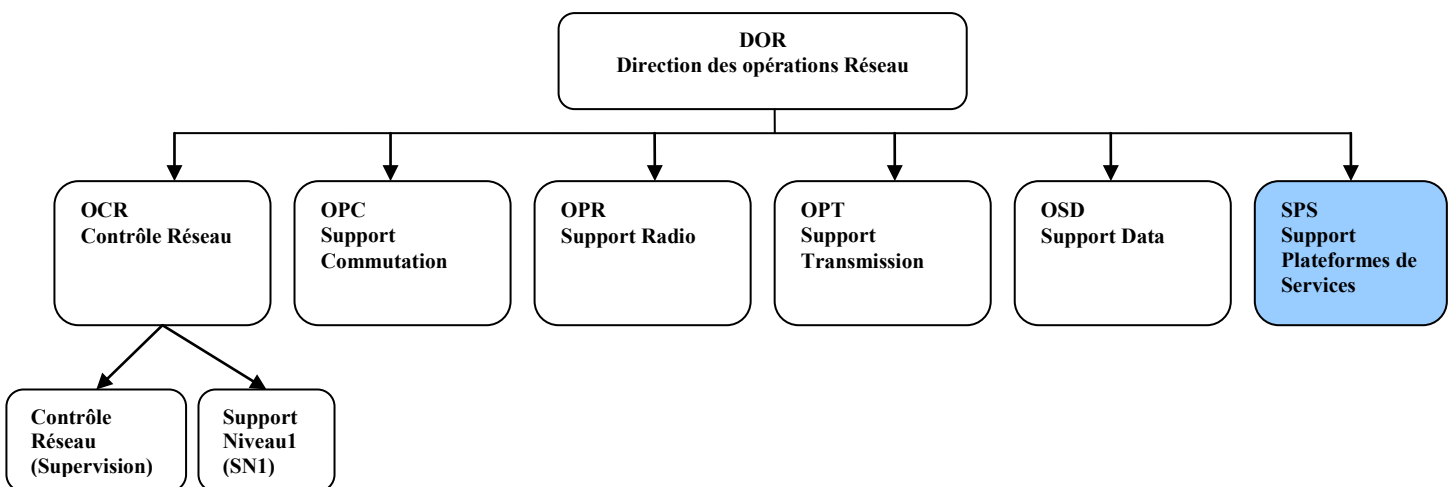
DOR
Direction des opérations Réseau

OCR
Contrôle Réseau

OPC
Support
Commutation

OPR
Support Radio

OPT
Support
Transmission

OSD
Support Data

SPS
Support
Plateformes de
Services

Contrôle
Réseau
(Supervision)

Support
Niveau1
(SN1)